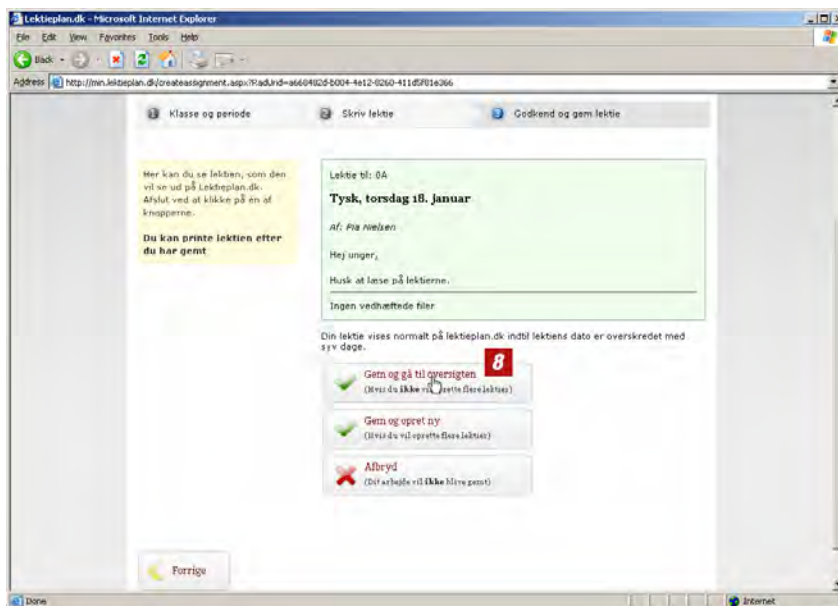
Lektieplan.dk - Microsoft Internet Explorer

File Edit View Favorites Tools Help

Back

Address http://min.lektieplan.dk/createassignment.aspx?RadUrid=a660482d-b004-4e12-8260-411d5f01e366

1 Klasse og periode
2 Skriv lektie
3 Godkend og gem lektie

Her kan du se lektien, som den vil se ud på Lektieplan.dk. Afslut ved at klikke på én af knapperne.

Du kan printe lektien efter du har gemt

Lektie til: 0A

Tysk, torsdag 18. januar

Af: Pia Nielsen

Hej unger,

Husk at læse på lektierne.

Ingen vedhæftede filer

Din lektie vises normalt på lektieplan.dk indtil lektiens dato er overskredet med syv dage.

8

Gem og gå til oversigten
(Hvis du ikke vil oprette flere lektier)

Gem og opret ny
(Hvis du vil oprette flere lektier)

Afbryd
(Dit arbejde vil ikke blive gemt)

Forrige

Done

Internet